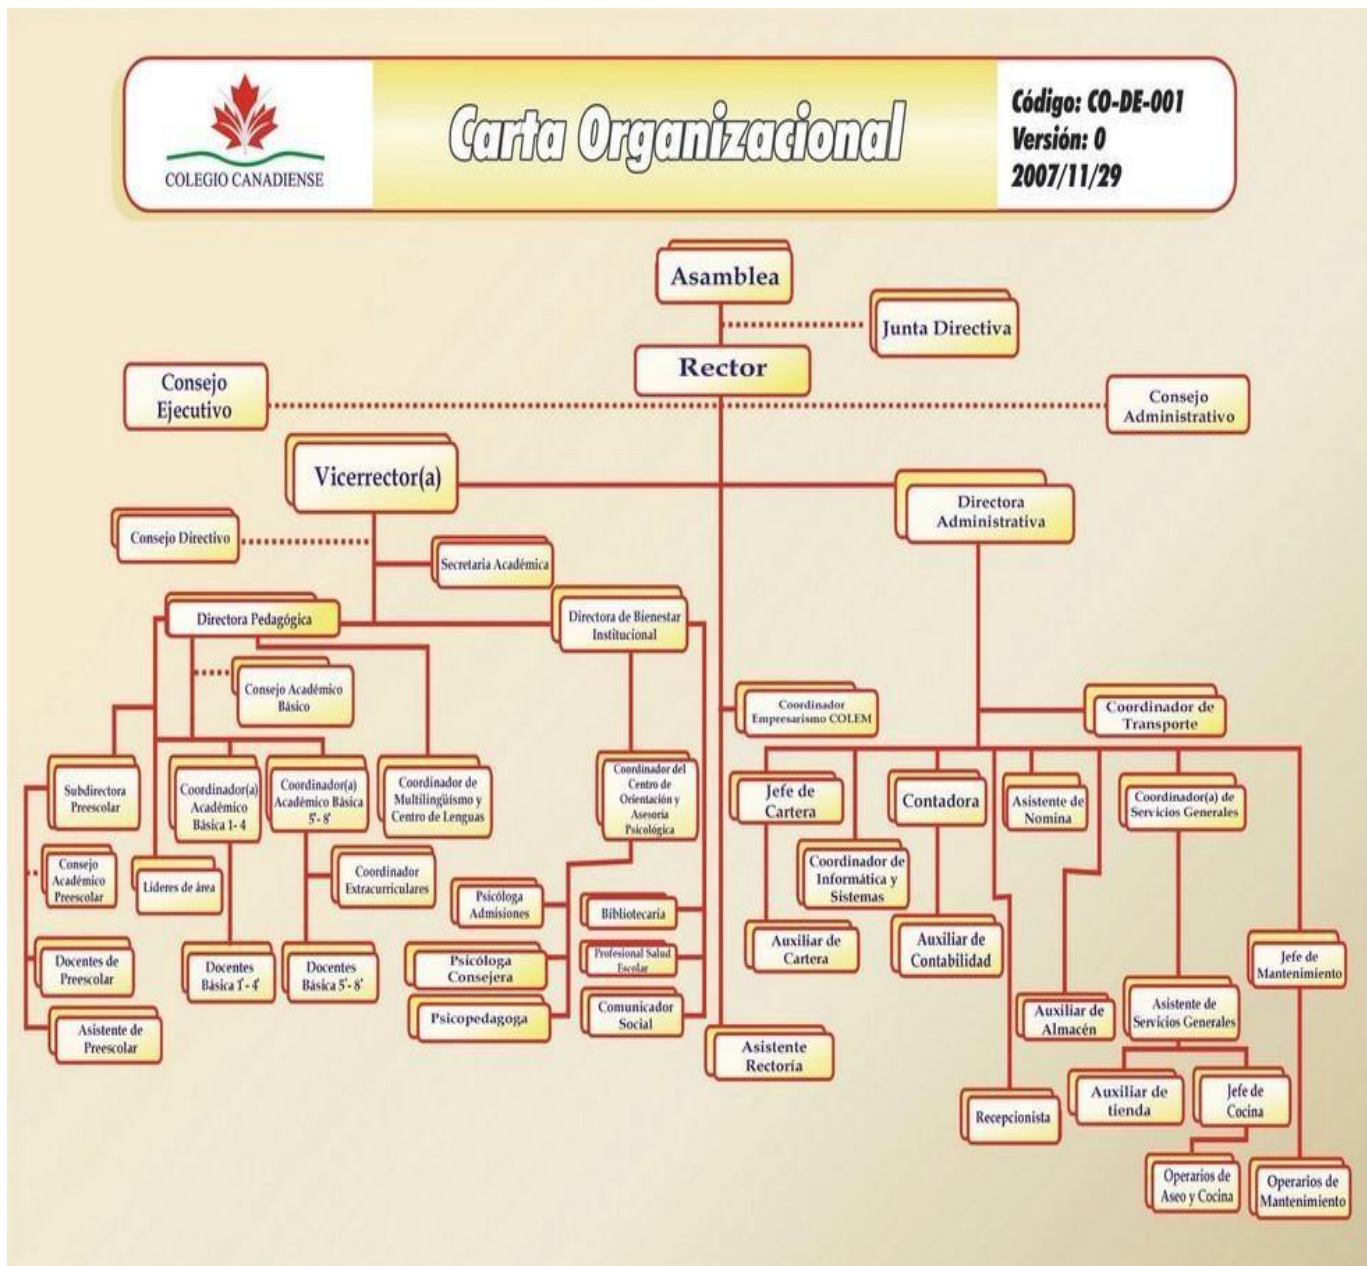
COLEGIO CANADIENSE

Carta Organizacional

Código: CO-DE-001
Versión: 0
2007/11/29

Asamblea

Junta Directiva

Rector

Consejo Ejecutivo

Consejo Administrativo

Vicerrector(a)

Directora Administrativa

Consejo Directivo

Secretaria Académica

Directora Pedagógica

Directora de Bienestar Institucional

Consejo Académico Básico

Coordinador Empresarismo COLEM

Coordinador de Transporte

Subdirectora Preescolar

Coordinador(a) Académico Básica 1- 4

Coordinador(a) Académico Básica 5°- 8°

Coordinador de Multilingüismo y Centro de Lenguas

Coordinador del Centro de Orientación y Asesoría Psicológica

Jefe de Cartera

Contadora

Asistente de Nomina

Coordinador(a) de Servicios Generales

Consejo Académico Preescolar

Lideres de área

Coordinador Extracurriculares

Psicóloga Admisiones

Bibliotecaria

Coordinador de Informática y Sistemas

Docentes de Preescolar

Docentes Básica 1°- 4°

Docentes Básica 5°- 8°

Psicóloga Consejera

Profesional Salud Escolar

Auxiliar de Cartera

Auxiliar de Contabilidad

Jefe de Mantenimiento

Asistente de Preescolar

Psicopedagoga

Comunicador Social

Asistente Rectoría

Auxiliar de Almacén

Asistente de Servicios Generales

Auxiliar de tienda

Jefe de Cocina

Recepcionista

Operarios de Aseo y Cocina

Operarios de Mantenimiento